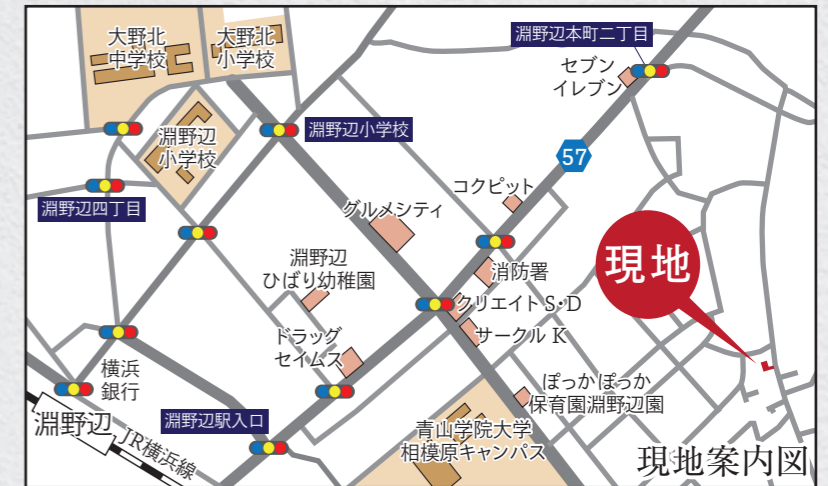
大野北
中学校

大野北
小学校

淵野辺本町二丁目

セブン
イレブン

淵野辺
小学校

淵野辺小学校

57

コクピット

淵野辺四丁目

グルメシティ

現地

淵野辺
ひばり幼稚園

消防署

クリエイト S・D

サークル K

ドラッグ
セイムス

横浜
銀行

ぽっかぽっか
保育園淵野辺園

淵野辺駅入口

淵野辺

JR横浜線

青山学院大学
相模原キャンパス

現地案内図